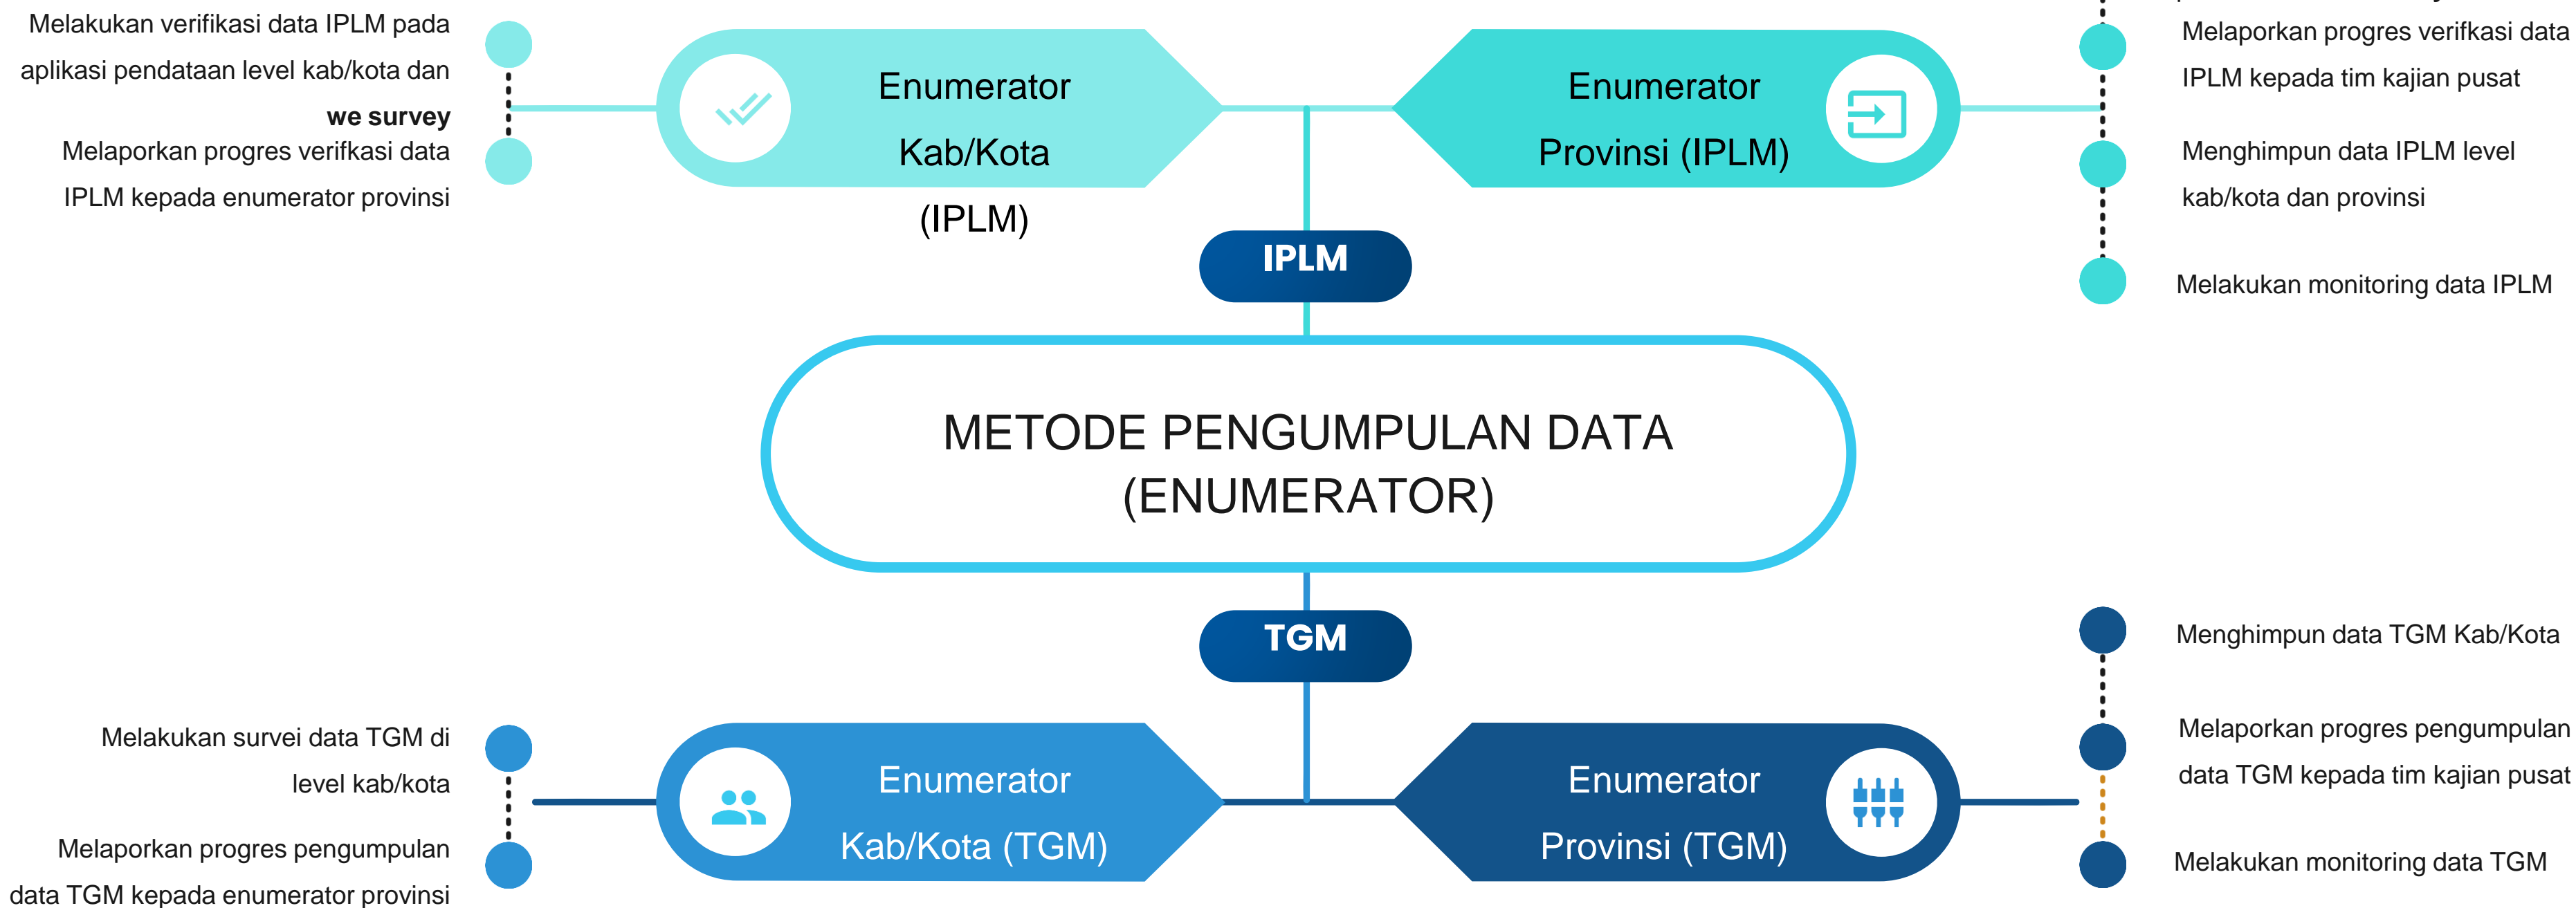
Melakukan verifikasi data IPLM pada aplikasi pendataan level kab/kota dan **we survey**

Melaporkan progres verifkasi data IPLM kepada enumerator provinsi

Enumerator Kab/Kota (IPLM)

Enumerator Provinsi (IPLM)

Melaporkan progres verifkasi data IPLM kepada tim kajian pusat

Menghimpun data IPLM level kab/kota dan provinsi

Melakukan monitoring data IPLM

IPLM

METODE PENGUMPULAN DATA (ENUMERATOR)

TGM

Melakukan survei data TGM di level kab/kota

Melaporkan progres pengumpulan data TGM kepada enumerator provinsi

Enumerator Kab/Kota (TGM)

Enumerator Provinsi (TGM)

Menghimpun data TGM Kab/Kota

Melaporkan progres pengumpulan data TGM kepada tim kajian pusat

Melakukan monitoring data TGM